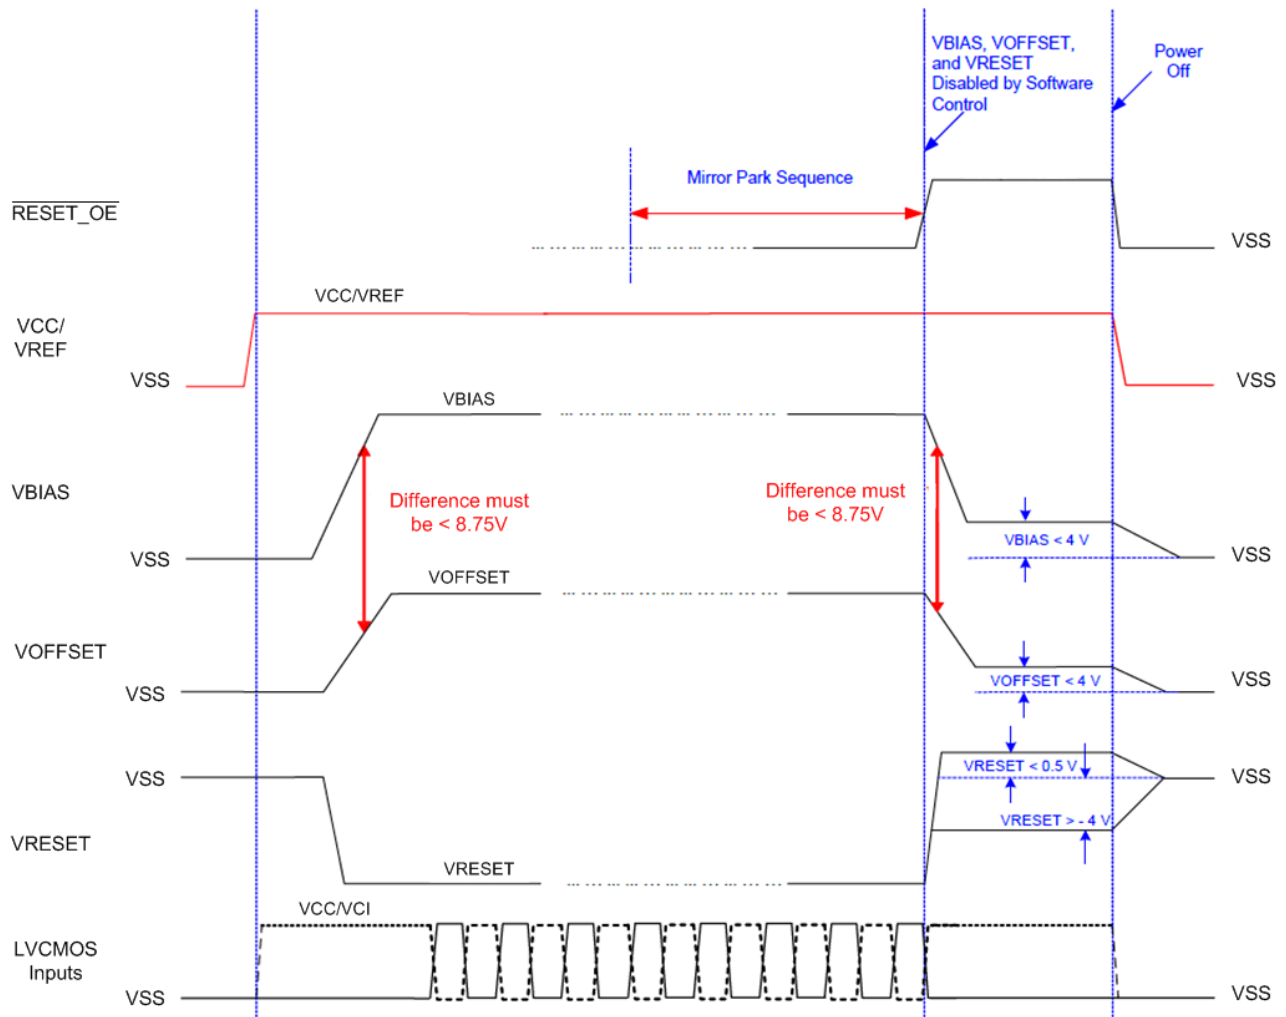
VBIAS, VOFFSET, and VRESET Disabled by Software Control

Power Off

Mirror Park Sequence

$\overline{\text{RESET\_OE}}$

VSS

VCC/VREF

VCC/ VREF

VSS

VSS

VBIAS

VBIAS

Difference must be < 8.75V

Difference must be < 8.75V

VSS

VBIAS < 4 V

VSS

VOFFSET

VOFFSET

VSS

VOFFSET < 4 V

VSS

VSS

VRESET < 0.5 V

VSS

VRESET

VRESET > - 4 V

VRESET

VCC/VCI

LVCMOS Inputs

VSS

VSS